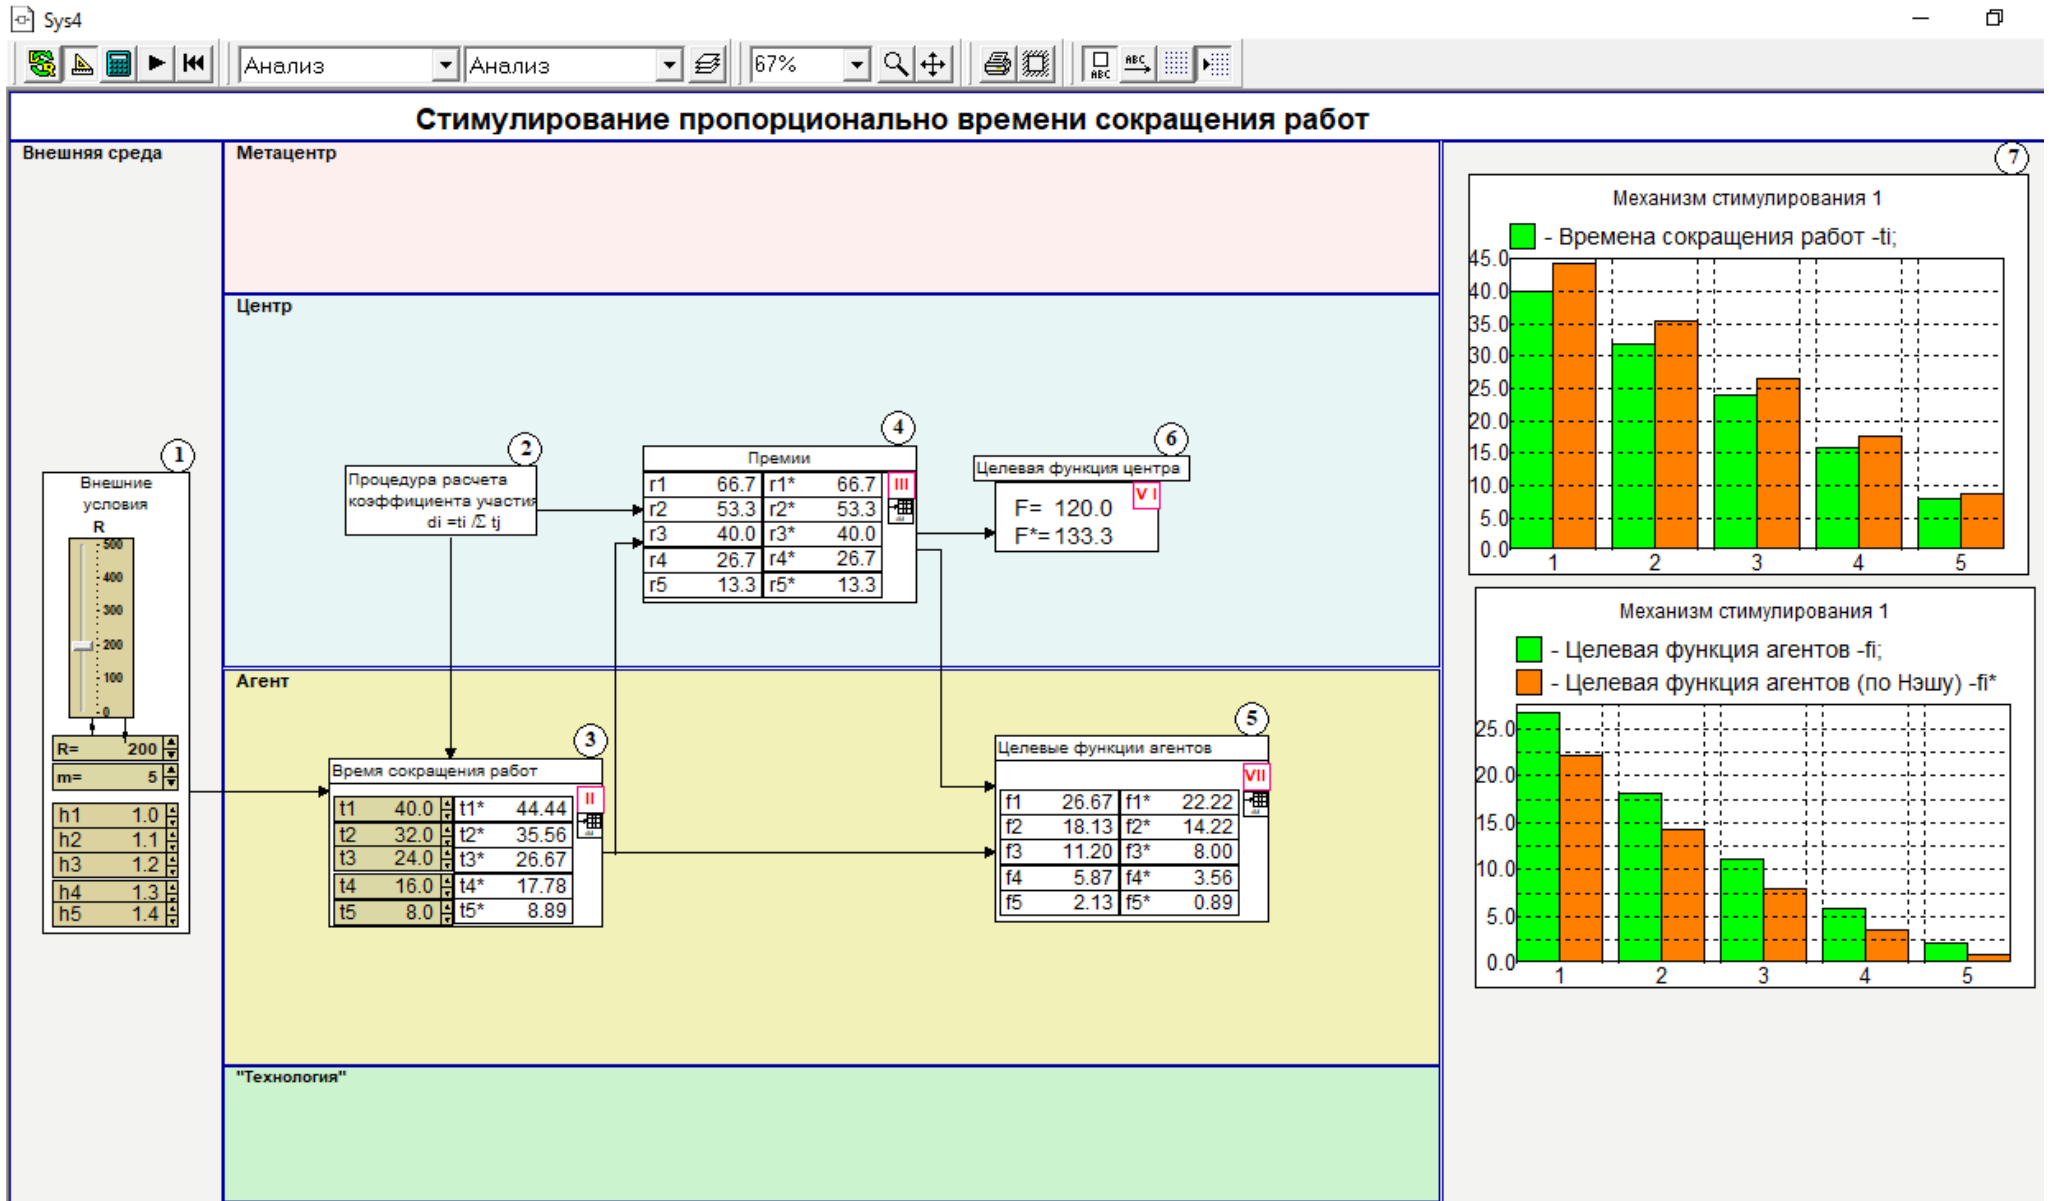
Sys4

Анализ
Анализ
67%

Стимулирование пропорционально времени сокращения работ

Внешняя среда
Метацентр
Центр
Агент
"Технология"

1
Внешние условия
R
500
400
300
200
100
0
R= 200
m= 5

| h1 | 1.0 |
|---|---|
| h2 | 1.1 |
| h3 | 1.2 |
| h4 | 1.3 |
| h5 | 1.4 |

2
Процедура расчета коэффициента участия
di =ti /Σ tj

4
Премии

| r1 | 66.7 | r1* | 66.7 |
|---|---|---|---|
| r2 | 53.3 | r2* | 53.3 |
| r3 | 40.0 | r3* | 40.0 |
| r4 | 26.7 | r4* | 26.7 |
| r5 | 13.3 | r5* | 13.3 |

III

6
Целевая функция центра
F= 120.0
F*= 133.3
V I

3
Время сокращения работ

| t1 | 40.0 | t1* | 44.44 |
|---|---|---|---|
| t2 | 32.0 | t2* | 35.56 |
| t3 | 24.0 | t3* | 26.67 |
| t4 | 16.0 | t4* | 17.78 |
| t5 | 8.0 | t5* | 8.89 |

II

5
Целевые функции агентов
VII

| f1 | 26.67 | f1* | 22.22 |
|---|---|---|---|
| f2 | 18.13 | f2* | 14.22 |
| f3 | 11.20 | f3* | 8.00 |
| f4 | 5.87 | f4* | 3.56 |
| f5 | 2.13 | f5* | 0.89 |

7
Механизм стимулирования 1
- Времена сокращения работ -ti;
45.0 40.0 35.0 30.0 25.0 20.0 15.0 10.0 5.0 0.0
1 2 3 4 5

Механизм стимулирования 1
- Целевая функция агентов -fi;
- Целевая функция агентов (по Нэшу) -fi*
25.0 20.0 15.0 10.0 5.0 0.0
1 2 3 4 5